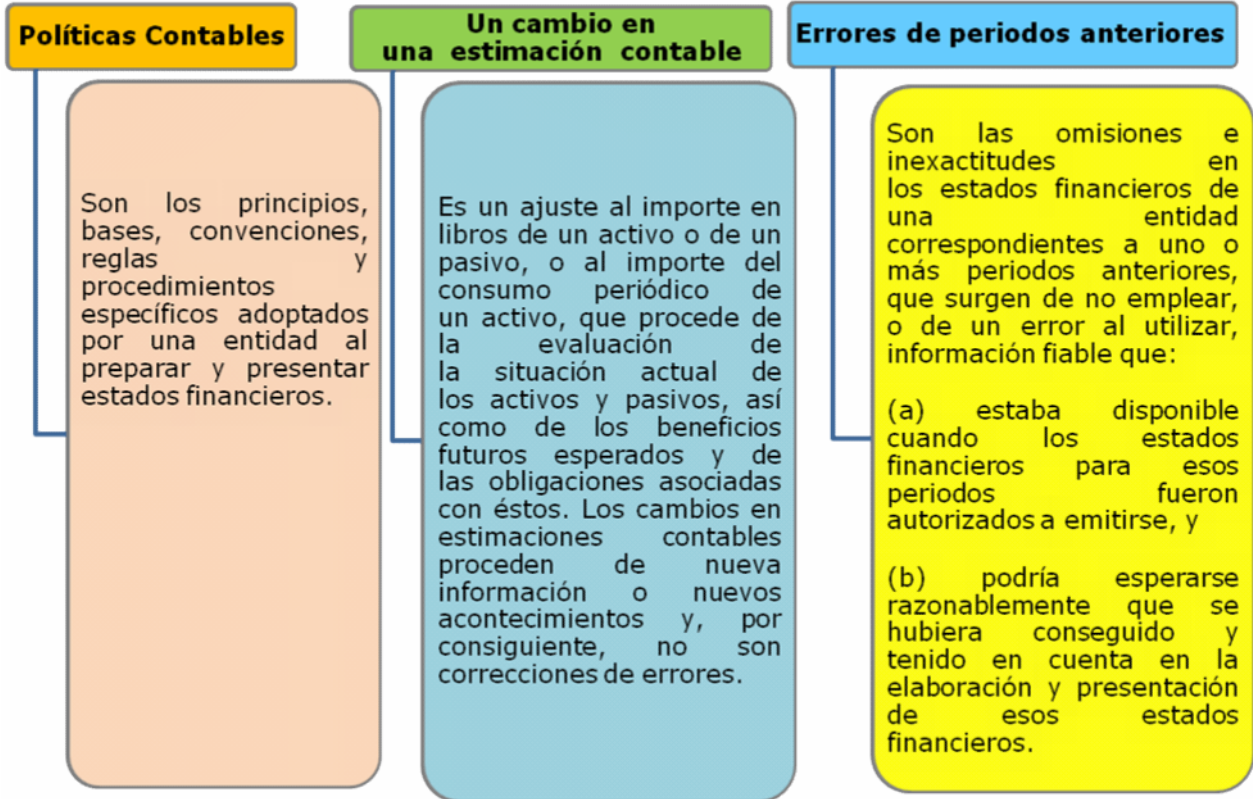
Políticas Contables

Son los principios, bases, convenciones, reglas y procedimientos específicos adoptados por una entidad al preparar y presentar estados financieros.

Un cambio en una estimación contable

Es un ajuste al importe en libros de un activo o de un pasivo, o al importe del consumo periódico de un activo, que procede de la evaluación de la situación actual de los activos y pasivos, así como de los beneficios futuros esperados y de las obligaciones asociadas con éstos. Los cambios en estimaciones contables proceden de nueva información o nuevos acontecimientos y, por consiguiente, no son correcciones de errores.

Errores de periodos anteriores

Son las omisiones e inexactitudes en los estados financieros de una entidad correspondientes a uno o más periodos anteriores, que surgen de no emplear, o de un error al utilizar, información fiable que:

(a) estaba disponible cuando los estados financieros para esos periodos fueron autorizados a emitirse, y

(b) podría esperarse razonablemente que se hubiera conseguido y tenido en cuenta en la elaboración y presentación de esos estados financieros.